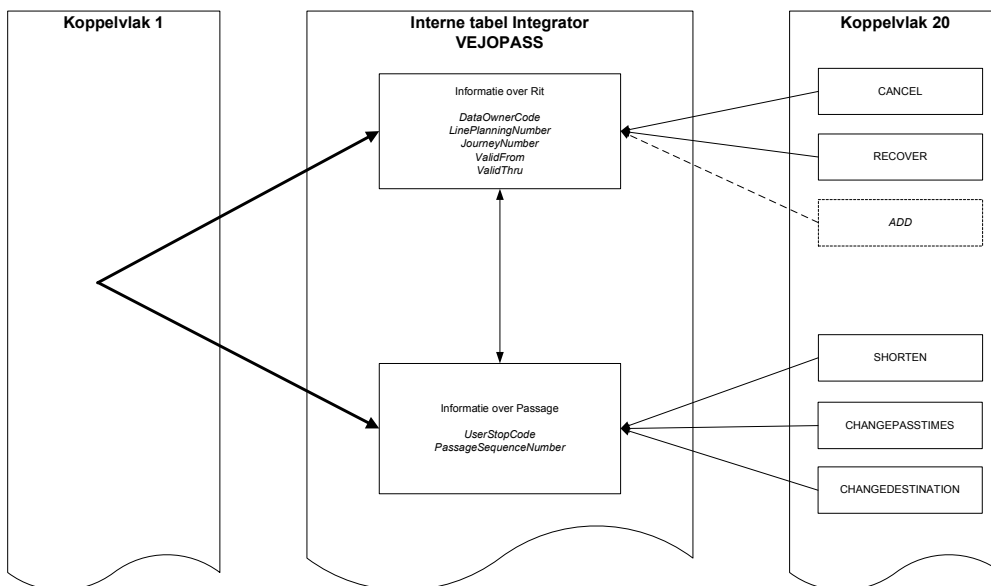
Koppelvlak 1

Interne tabel Integrator
VEJOPASS

Informatie over Rit

*DataOwnerCode*
*LinePlanningNumber*
*JourneyNumber*
*ValidFrom*
*ValidThru*

Informatie over Passage

*UserStopCode*
*PassageSequenceNumber*

Koppelvlak 20

CANCEL

RECOVER

*ADD*

SHORTEN

CHANGEPASSTIMES

CHANGEDESTINATION